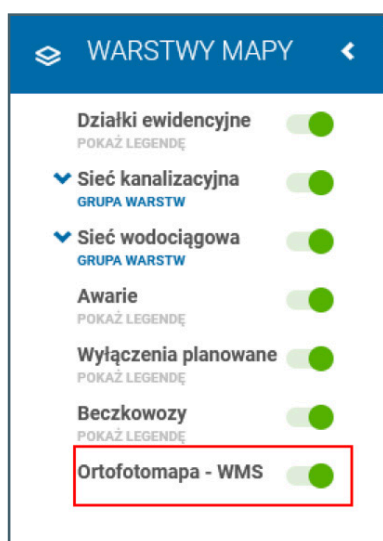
WARSTWY MAPY

Działki ewidencyjne
POKAŻ LEGENDĘ

Sieć kanalizacyjna
GRUPA WARSTW

Sieć wodociągowa
GRUPA WARSTW

Awarie
POKAŻ LEGENDĘ

Wyłączenia planowane
POKAŻ LEGENDĘ

Beczkowozy
POKAŻ LEGENDĘ

Ortofotomapa - WMS